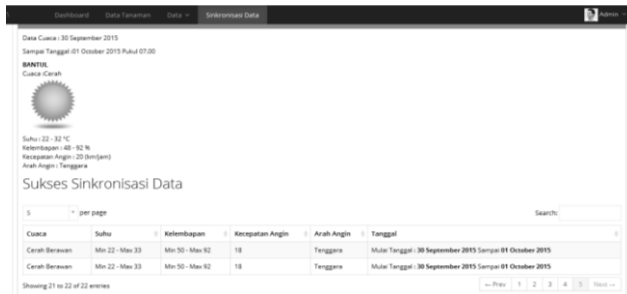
Dashboard Data Tanaman Data Sinkronisasi Data Admin

Data Cuaca : 30 September 2015

Sampai Tanggal :01 October 2015 Pukul 07.00

BANTUL
Cuaca :Cerah

Suhu : 22 - 32 °C
Kelembapan : 48 - 92 %
Kecepatan Angin : 20 (km/jam)
Arah Angin : Tenggara

Sukses Sinkronisasi Data

5 per page

Search:

| Cuaca | Suhu | Kelembapan | Kecepatan Angin | Arah Angin | Tanggal |
|---|---|---|---|---|---|
| Cerah Berawan | Min 22 - Max 33 | Min 50 - Max 92 | 18 | Tenggara | Mulai Tanggal : **30 September 2015** Sampai **01 October 2015** |
| Cerah Berawan | Min 22 - Max 33 | Min 50 - Max 92 | 18 | Tenggara | Mulai Tanggal : **30 September 2015** Sampai **01 October 2015** |

Showing 21 to 22 of 22 entries

← Prev 1 2 3 4 5 Next →